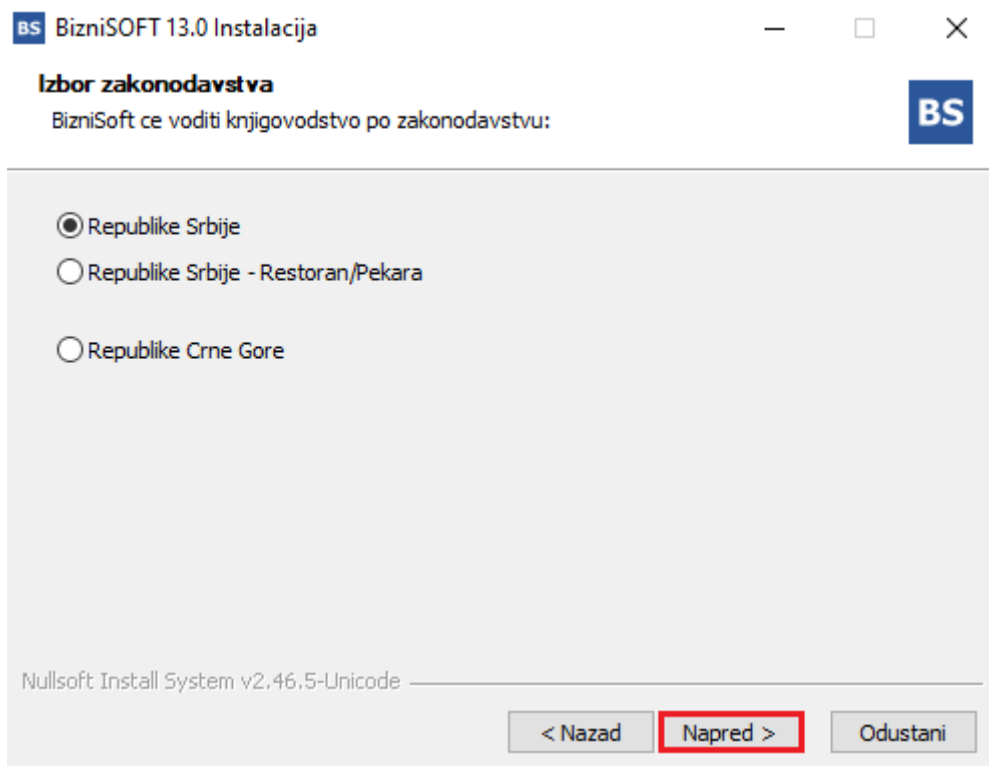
BS BizniSOFT 13.0 Instalacija

Izbor zakonodavstva
BizniSoft ce voditi knjigovodstvo po zakonodavstvu:

BS

Republike Srbije
Republike Srbije - Restoran/Pekara

Republike Crne Gore

Nullsoft Install System v2.46.5-Unicode

< Nazad
Napred >
Odustani